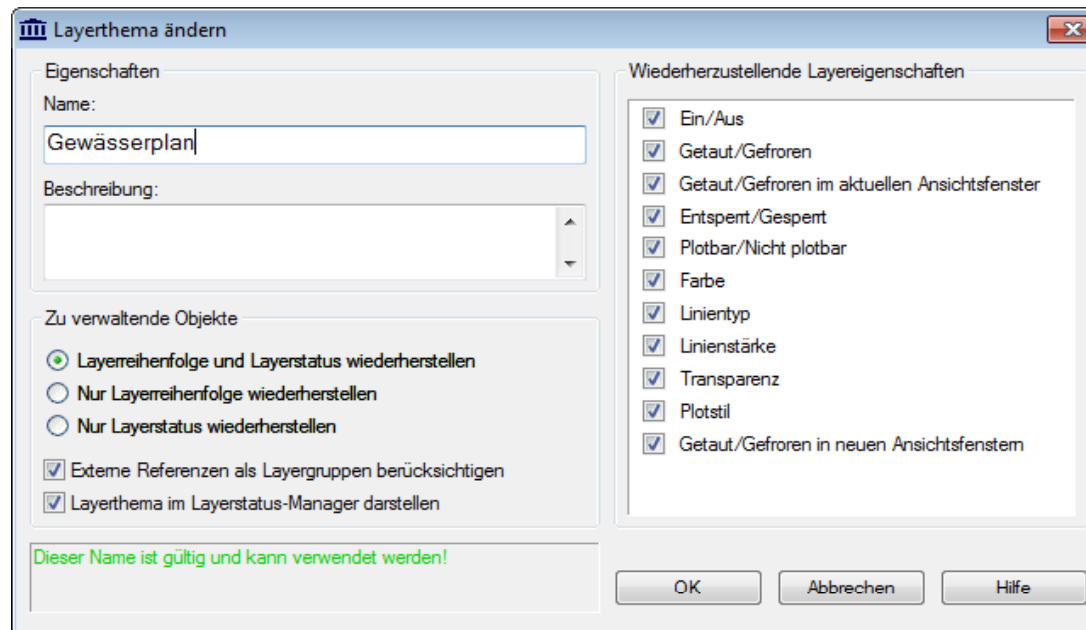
Layerthema ändern

Eigenschaften
Name:
Gewässerplan
Beschreibung:

Zu verwaltende Objekte
Layerreihenfolge und Layerstatus wiederherstellen
Nur Layerreihenfolge wiederherstellen
Nur Layerstatus wiederherstellen
Externe Referenzen als Layergruppen berücksichtigen
Layerthema im Layerstatus-Manager darstellen

Dieser Name ist gültig und kann verwendet werden!

Wiederherzustellende Layereigenschaften
Ein/Aus
Getaut/Gefroren
Getaut/Gefroren im aktuellen Ansichtsfenster
Entsperrt/Gesperrt
Plotbar/Nicht plotbar
Farbe
Linientyp
Linienstärke
Transparenz
Plotstil
Getaut/Gefroren in neuen Ansichtsfenstern

OK
Abbrechen
Hilfe